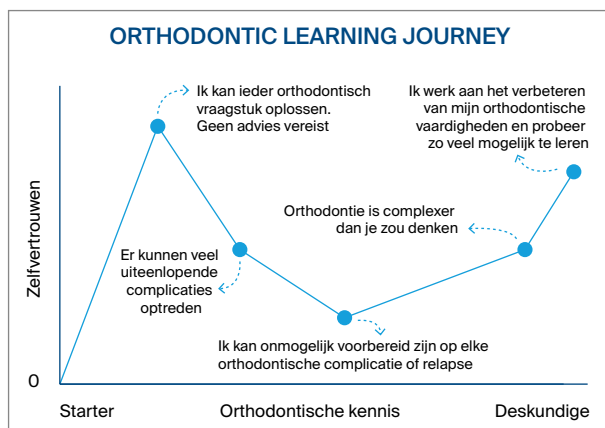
ORTHODONTIC LEARNING JOURNEY

Ik kan ieder orthodontisch vraagstuk oplossen. Geen advies vereist

Ik werk aan het verbeteren van mijn orthodontische vaardigheden en probeer zo veel mogelijk te leren

Zelfvertrouwen

Orthodontie is complexer dan je zou denken

Er kunnen veel uiteenlopende complicaties optreden

Ik kan onmogelijk voorbereid zijn op elke orthodontische complicatie of relapse

0

Starter

Orthodontische kennis

Deskundige